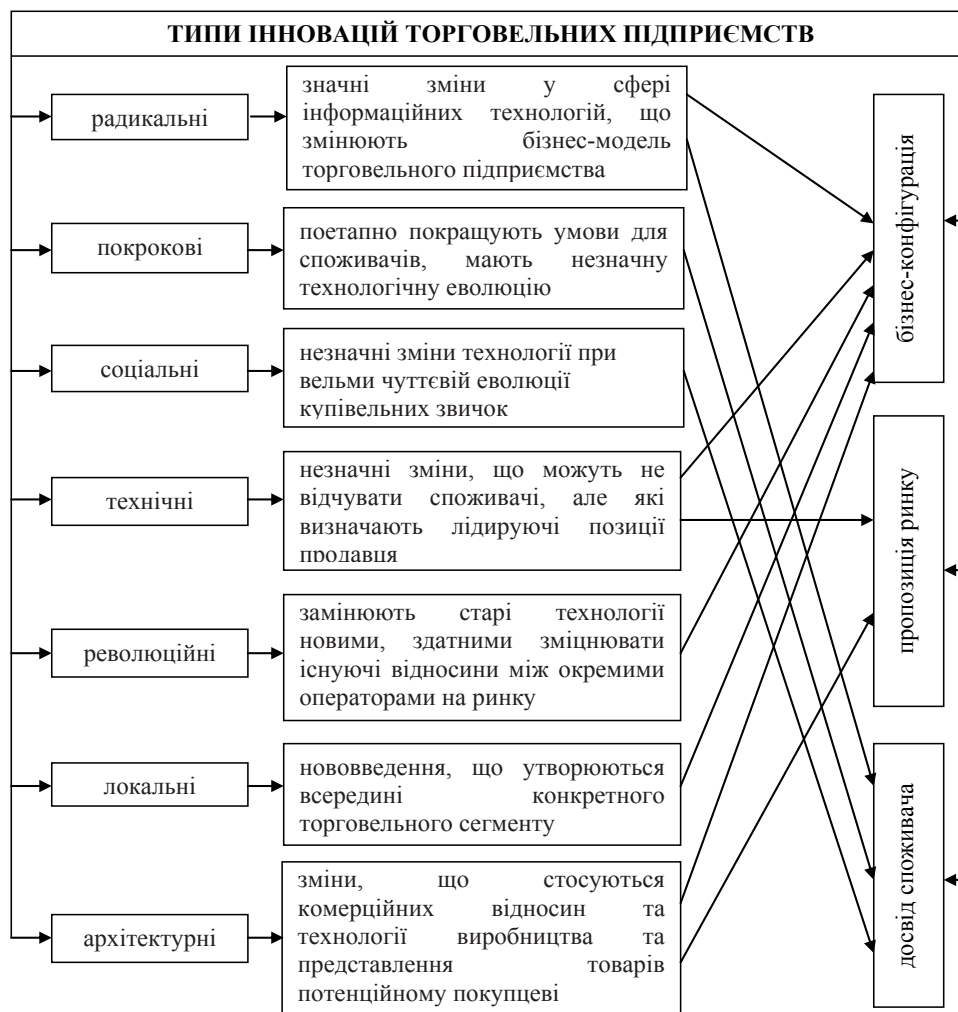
ТИПИ ІННОВАЦІЙ ТОРГОВЕЛЬНИХ ПІДПРИЄМСТВ

радикальні

значні зміни у сфері інформаційних технологій, що змінюють бізнес-модель торговельного підприємства

покрокові

поетапно покращують умови для споживачів, мають незначну технологічну еволюцію

соціальні

незначні зміни технології при вельми чуттєвій еволюції купівельних звичок

технічні

незначні зміни, що можуть не відчувати споживачі, але які визначають лідируючі позиції продавця

революційні

замінюють старі технології новими, здатними зміцнювати існуючі відносини між окремими операторами на ринку

локальні

нововведення, що утворюються всередині конкретного торговельного сегменту

архітектурні

зміни, що стосуються комерційних відносин та технології виробництва та представлення товарів потенційному покупцеві

бізнес-конфігурація

пропозиція ринку

досвід споживача